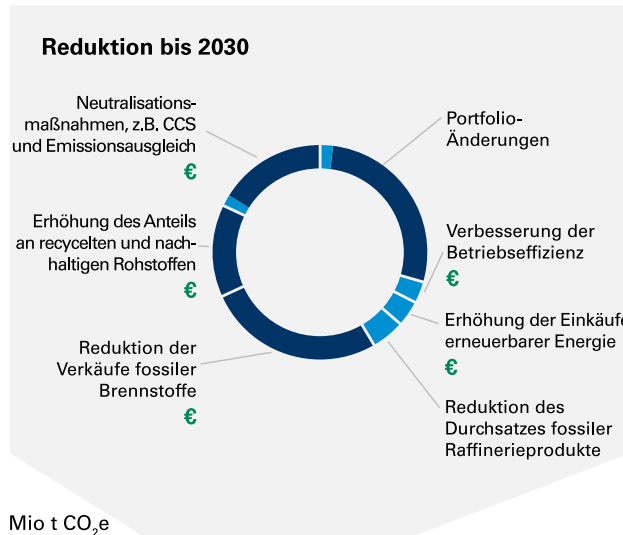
Reduktion bis 2030

Neutralisationsmaßnahmen, z.B. CCS und Emissionsausgleich
€

Portfolio-Änderungen

Erhöhung des Anteils an recycelten und nachhaltigen Rohstoffen
€

Verbesserung der Betriebseffizienz
€

Erhöhung der Einkäufe erneuerbarer Energie
€

Reduktion der Verkäufe fossiler Brennstoffe
€

Reduktion des Durchsatzes fossiler Raffinerieprodukte

Mio t $CO_2e$